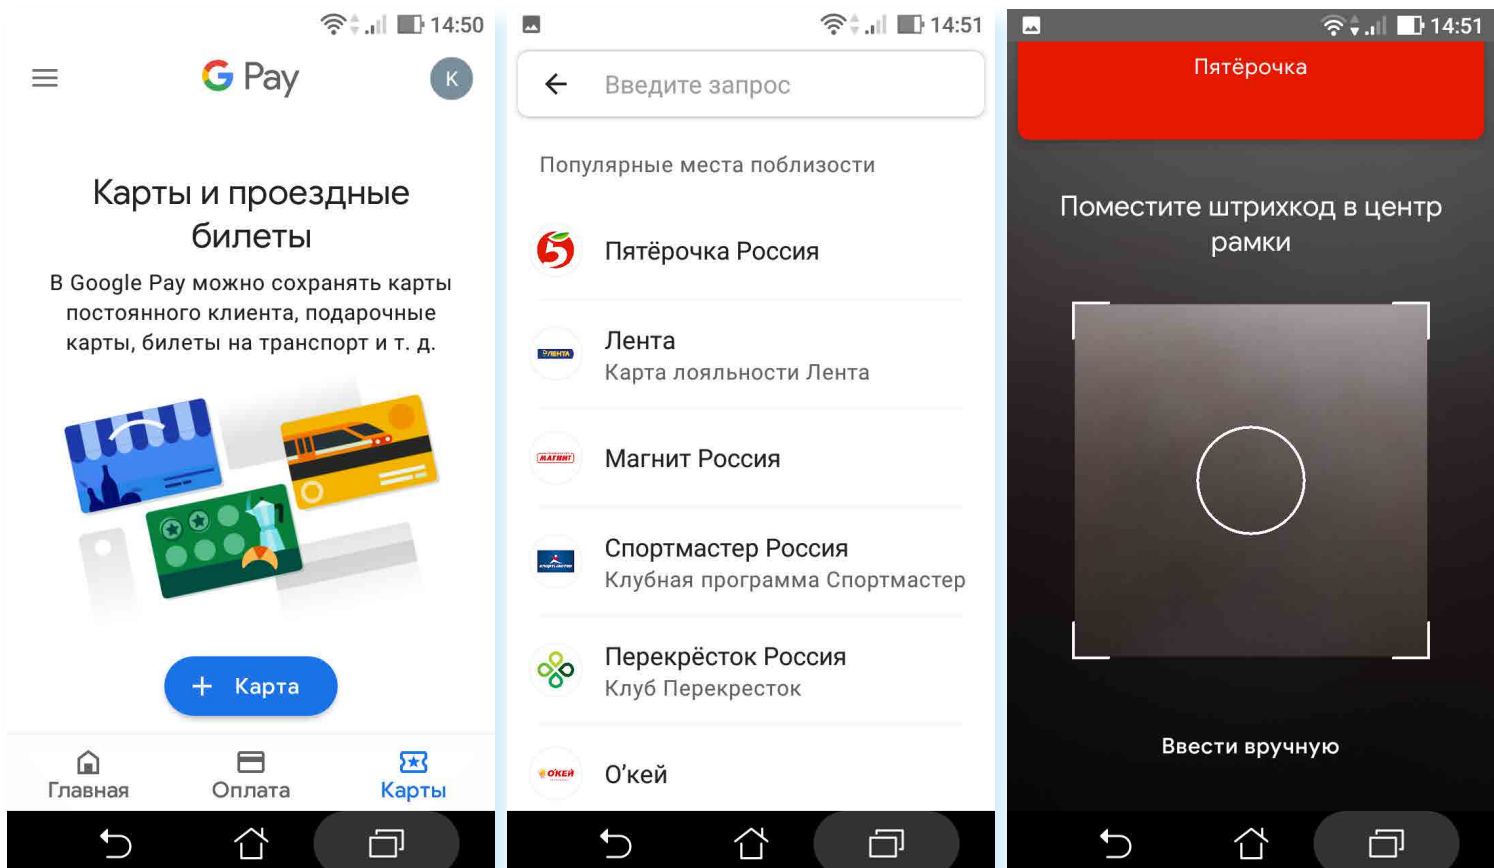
14:50

G Pay

K

Карты и проездные билеты

В Google Pay можно сохранять карты постоянного клиента, подарочные карты, билеты на транспорт и т. д.

+ Карта

Главная Оплата Карты

14:51

Введите запрос

Популярные места поблизости

Пятёрочка Россия

ЛЕНТА

Лента
Карта лояльности Лента

МАГНИТ

Магнит Россия

Спортмастер Россия
Клубная программа Спортмастер

Перекрёсток Россия
Клуб Перекресток

ОКЕЙ

О'кей

14:51

Пятёрочка

Поместите штрихкод в центр рамки

Ввести вручную